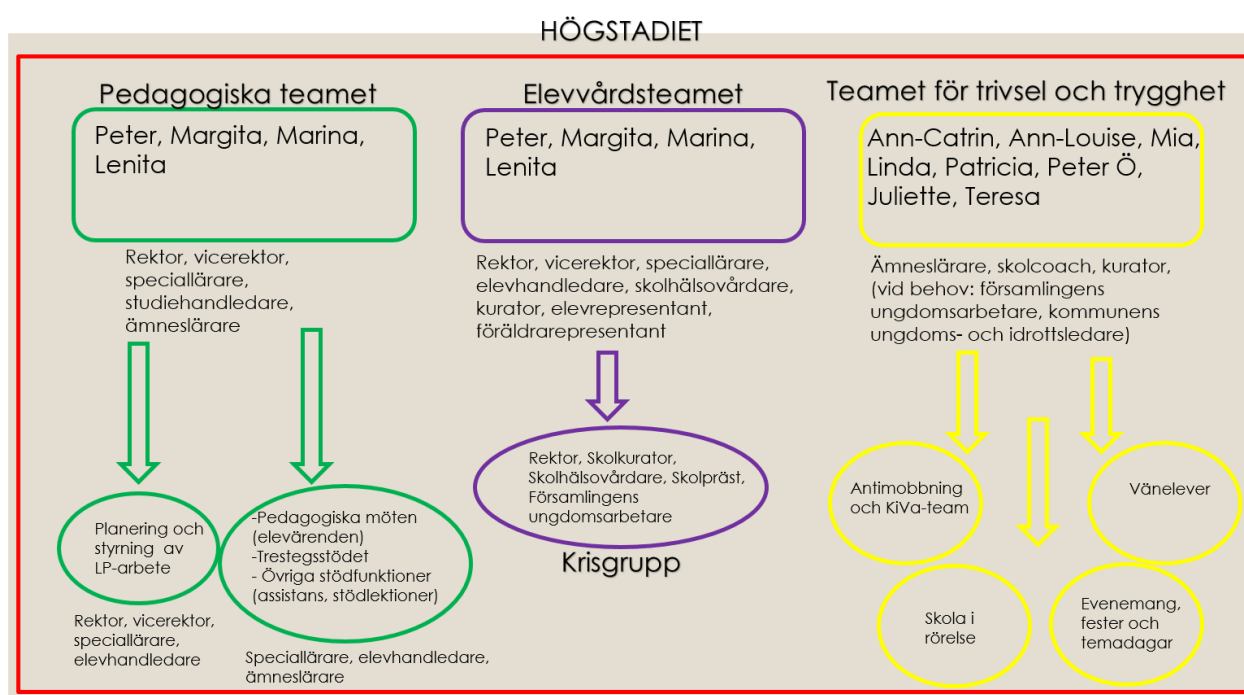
HÖGSTADIET

Pedagogiska teamet

Peter, Margita, Marina, Lenita

Rektor, vicerektor, speciallärare, studiehandledare, ämneslärare

Planering och styrning av LP-arbete

Rektor, vicerektor, speciallärare, elevhandledare

-Pedagogiska möten (elevärenden)
-Trestegsstödet
- Övriga stödfunktioner (assistans, stödlektioner)

Speciallärare, elevhandledare, ämneslärare

Elevvårdsteamet

Peter, Margita, Marina, Lenita

Rektor, vicerektor, speciallärare, elevhandledare, skolhälsovårdare, kurator, elevrepresentant, föräldrarepresentant

Rektor, Skolkurator, Skolhälsovårdare, Skolpräst, Församlingens ungdomsarbetare

Krisgrupp

Teamet för trivsel och trygghet

Ann-Catrin, Ann-Louise, Mia, Linda, Patricia, Peter Ö, Juliette, Teresa

Ämneslärare, skolcoach, kurator, (vid behov: församlingens ungdomsarbetare, kommunens ungdoms- och idrottsledare)

Antimobbning och KiVa-team

Vänelever

Skola i rörelse

Evenemang, fester och temadagar